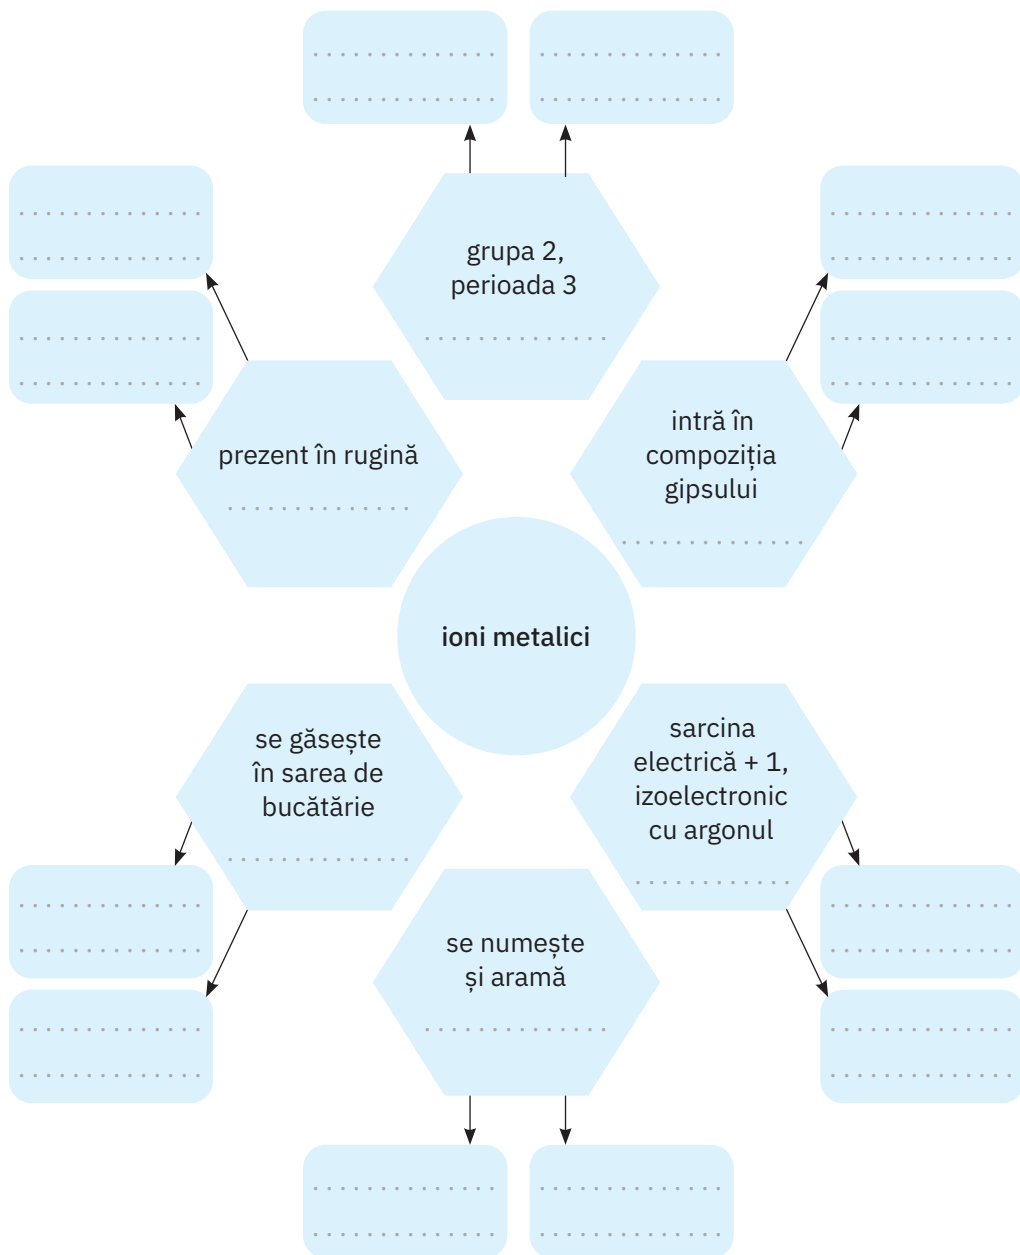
grupa 2, perioada 3
..............

prezent în rugină
..............

intră în compoziția gipsului
..............

ioni metalici

se găsește în sarea de bucătărie
..............

sarcina electrică + 1, izoelectronic cu argonul
..............

se numește și aramă
..............